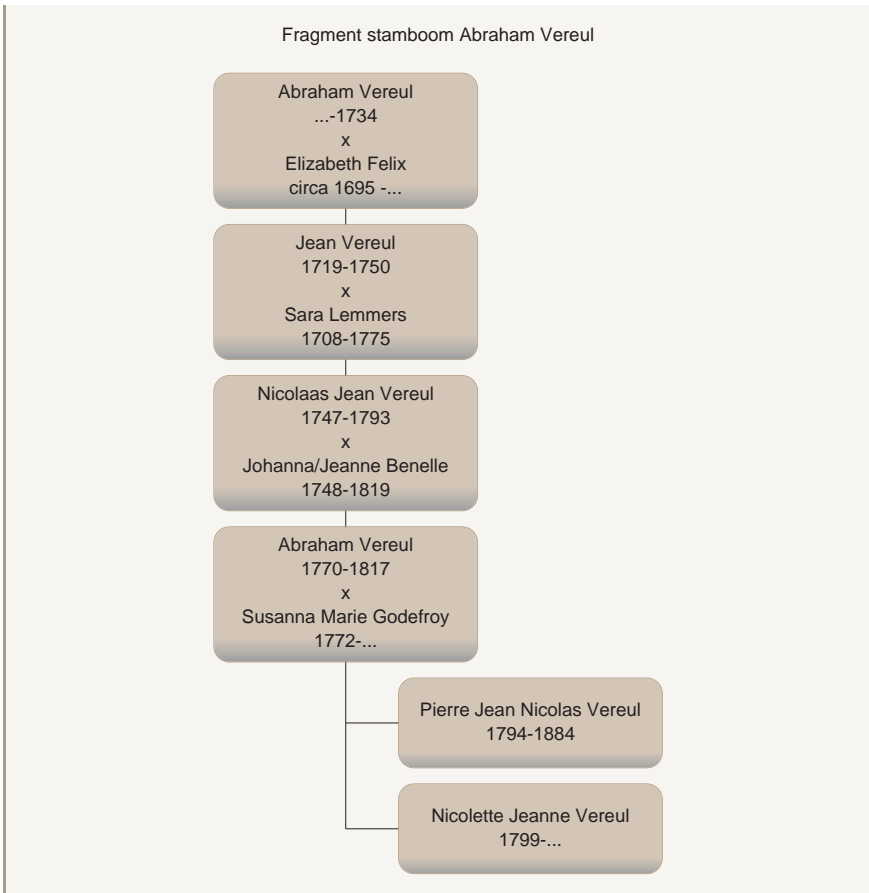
Fragment stamboom Abraham Vereul

Abraham Vereul
...-1734
x
Elizabeth Felix
circa 1695 -...

Jean Vereul
1719-1750
x
Sara Lemmers
1708-1775

Nicolaas Jean Vereul
1747-1793
x
Johanna/Jeanne Benelle
1748-1819

Abraham Vereul
1770-1817
x
Susanna Marie Godefroy
1772-...

Pierre Jean Nicolas Vereul
1794-1884

Nicolette Jeanne Vereul
1799-...